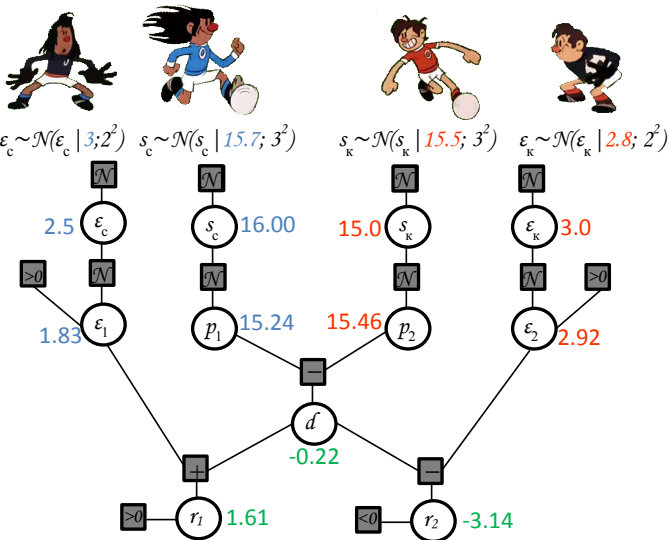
$\varepsilon_с \sim \mathcal{N}(\varepsilon_с \mid 3; 2^2)$ $s_с \sim \mathcal{N}(s_с \mid 15.7; 3^2)$ $s_к \sim \mathcal{N}(s_к \mid 15.5; 3^2)$ $\varepsilon_к \sim \mathcal{N}(\varepsilon_к \mid 2.8; 2^2)$

$\mathcal{N}$ $\mathcal{N}$ $\mathcal{N}$ $\mathcal{N}$

2.5 $\varepsilon_с$ $s_с$ 16.00 15.0 $s_к$ $\varepsilon_к$ 3.0

>0 $\mathcal{N}$ $\mathcal{N}$ $\mathcal{N}$ $\mathcal{N}$ >0

1.83 $\varepsilon_1$ $p_1$ 15.24 15.46 $p_2$ $\varepsilon_2$ 2.92

−

$d$
-0.22

+ −

>0 $r_1$ 1.61 <0 $r_2$ -3.14